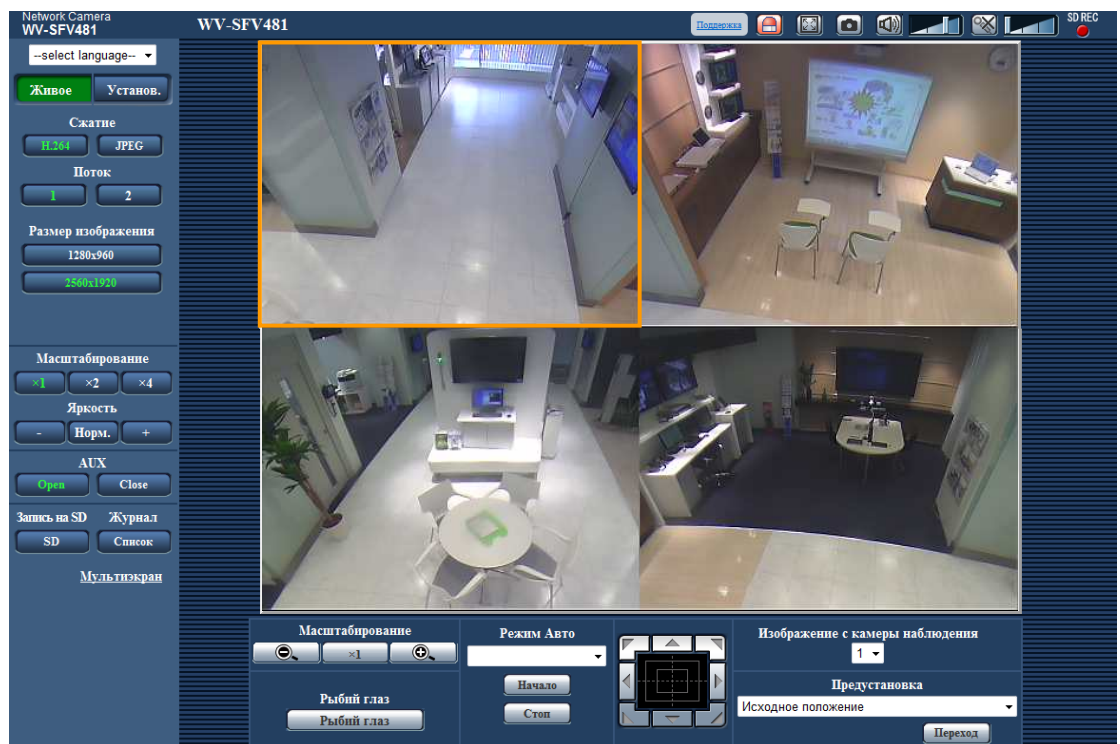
Network Camera
WV-SFV481

WV-SFV481

Поддержка

SD REC

--select language--

Живое
Установ.

Сжатие
H.264
JPEG

Поток
1
2

Размер изображения
1280x960
2560x1920

Масштабирование
×1
×2
×4

Яркость
-
Норм.
+

AUX
Open
Close

Запись на SD
Журнал
SD
Список

Мультиэкран

Масштабирование
×1

Рыбий глаз
Рыбий глаз

Режим Авто

Начало
Стоп

Изображение с камеры наблюдения
1

Предустановка
Исходное положение
Переход